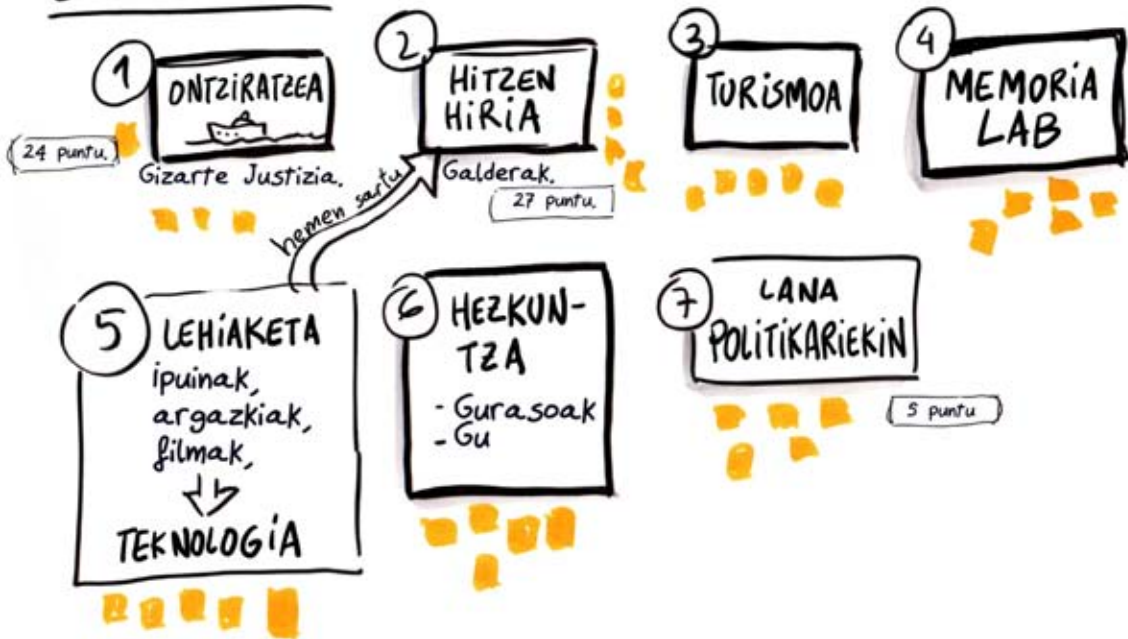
1 ONTZIRATZEA

24 puntu.

Gizarte Justizia.

2. HITZEN HIRIA

Galderak.

27 puntu.

hemen sartu

3 TURISMOA

4 MEMORIA LAB

5 LEHIAKETA

ipuinak, argazkiak, filmak,

TEKNOLOGIA

6 HEZKUNTZA

- Gurasoak
- Gu

7 LANA POLITIKARIEKIN

5 puntu